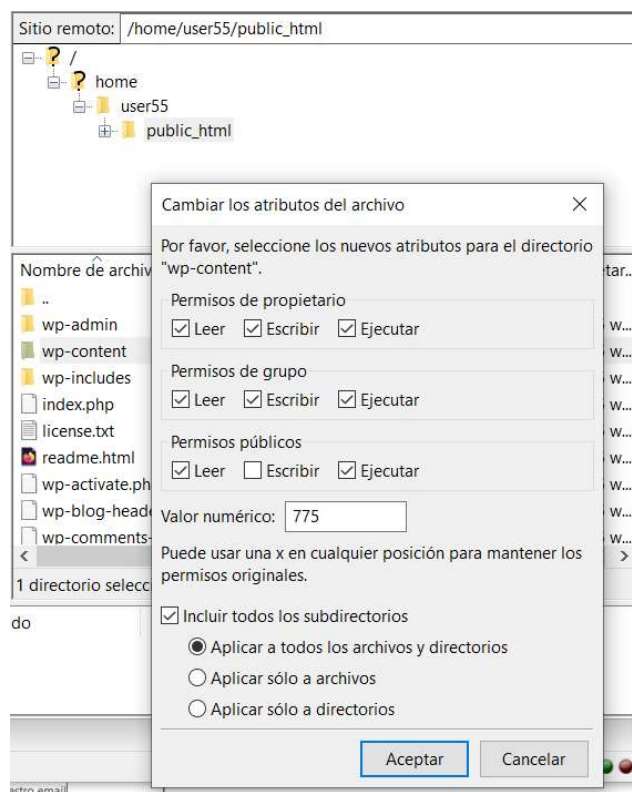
Sitio remoto: /home/user55/public_html

/
home
user55
public_html

Nombre de archiv
..
wp-admin
wp-content
wp-includes
index.php
license.txt
readme.html
wp-activate.ph
wp-blog-heade
wp-comments-

1 directorio selecc

do

tar..
w...
w...
w...
w...
w...
w...
w...
w...

Cambiar los atributos del archivo

Por favor, seleccione los nuevos atributos para el directorio "wp-content".

Permisos de propietario
Leer Escribir Ejecutar

Permisos de grupo
Leer Escribir Ejecutar

Permisos públicos
Leer Escribir Ejecutar

Valor numérico: 775

Puede usar una x en cualquier posición para mantener los permisos originales.

Incluir todos los subdirectorios

Aplicar a todos los archivos y directorios

Aplicar sólo a archivos

Aplicar sólo a directorios

Aceptar Cancelar

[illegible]stro email